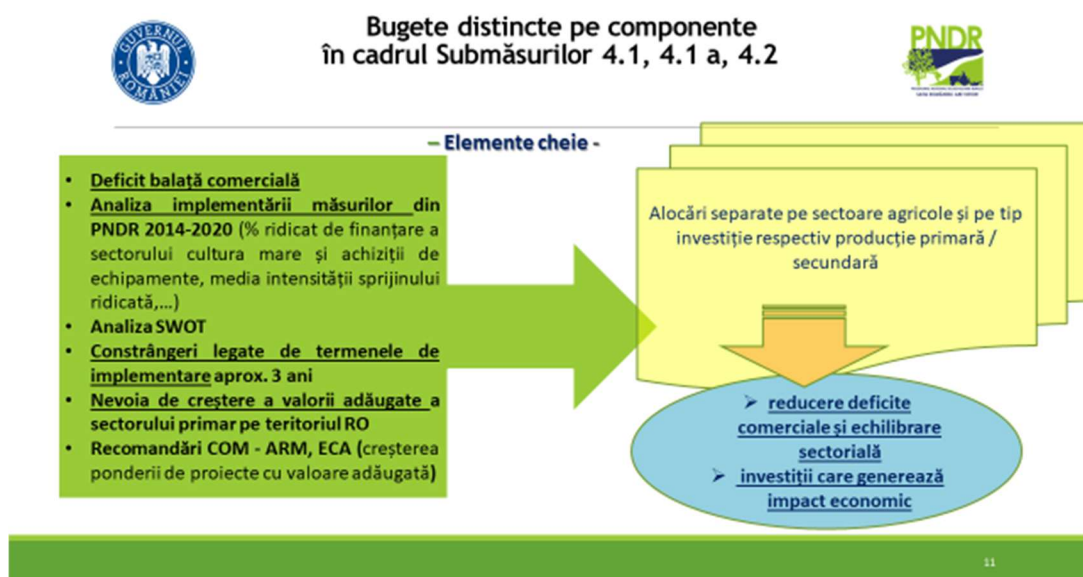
GUVERNUL ROMÂNIEI

Bugete distincte pe componente în cadrul Submăsurilor 4.1, 4.1 a, 4.2

PNDR

– Elemente cheie -

• Deficit balață comercială
• Analiza implementării măsurilor din PNDR 2014-2020 (% ridicat de finanțare a sectorului cultura mare și achiziții de echipamente, media intensității sprijinului ridicată,…)
• Analiza SWOT
• Constrângeri legate de termenele de implementare aprox. 3 ani
• Nevoia de creștere a valorii adăugate a sectorului primar pe teritoriul RO
• Recomandări COM - ARM, ECA (creșterea ponderii de proiecte cu valoare adăugată)

Alocări separate pe sectoare agricole și pe tip investiție respectiv producție primară / secundară

➢ reducere deficite comerciale și echilibrare sectorială
➢ investiții care generează impact economic

11